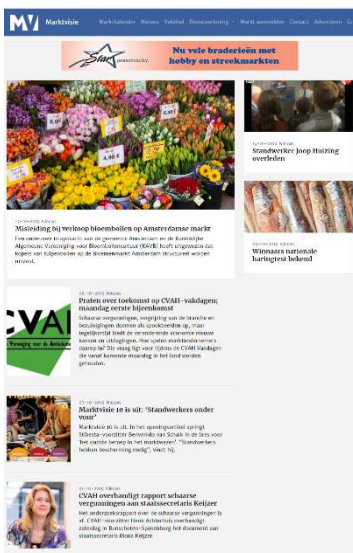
MV Marktvisie
Marktkalender Nieuws Vakblad Bloemenhandel Markt evenementen Contact Adverteren

Star promotions bv
Nu vele braderieën met hobby en streekmarkten

4,95
4,95
4,95

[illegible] Nieuws
Misleiding bij verkoop bloembollen op Amsterdamse markt
Een onderzoek in opdracht van de gemeente Amsterdam en de Koninklijke Algemeene Vereeniging voor Bloembollencultuur (KAVB) heeft uitgewezen dat kopers van tulpenbollen op de Bloemenmarkt Amsterdam structureel worden misleid.

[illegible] Nieuws
Standwerker Joop Huizing overleden

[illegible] Nieuws
Winnaars nationale haringtest bekend

CVAH
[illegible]

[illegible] Nieuws
Praten over toekomst op CVAH-vakdagen; maandag eerste bijeenkomst
Schaarse vergunningen, vergrijzing van de branche en bezuinigingen dwingen als sprookjesleiden op, maar tegelijkertijd biedt de veranderende economie nieuwe kansen en uitdagingen. Hoe spelen marktondernemers daarop in? Die vraag ligt voor tijdens de CVAH Vakdagen die vanaf komende maandag in het land worden gehouden.

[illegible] Nieuws
Marktvisie 10 is uit: 'Standwerkers onder vuur'
Marktvisie 10 is uit. In het openingsartikel spreekt Stibesta-voorzitter Benvenido van Schaik in de bres voor 'het oudste beroep in het marktwezen'. "Standwerkers hebben bescherming nodig", vindt hij.

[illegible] Nieuws
CVAH overhandigt rapport schaarse vergunningen aan staatssecretaris Keijzer
Het onderzoeksrapport over de schaarse vergunningen is af. CVAH-voorzitter Henk Achterhuis overhandigt zaterdag in Buitschoten-Spakenburg het document aan staatssecretaris Mona Keijzer.